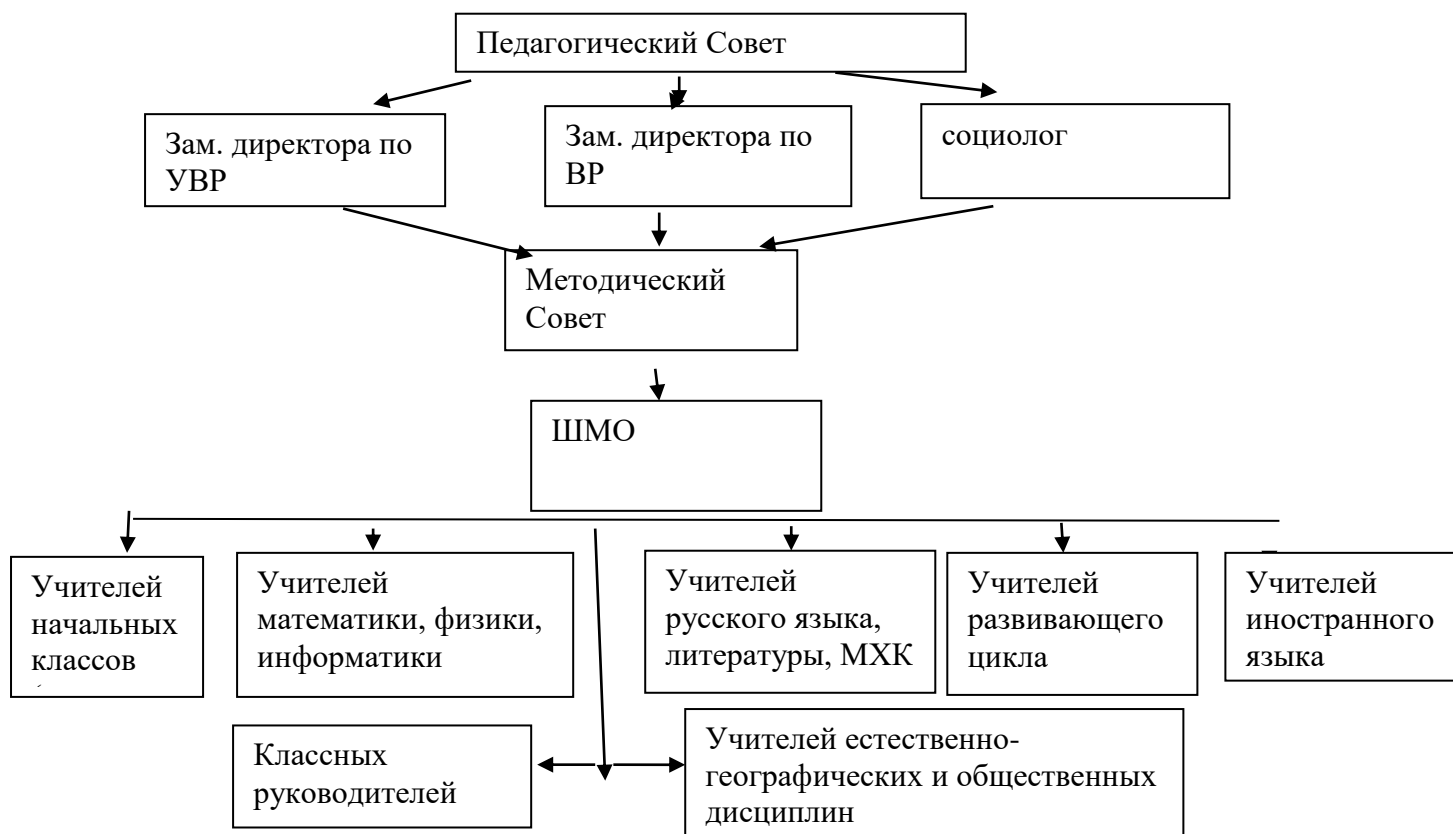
Педагогический Совет

Зам. директора по УВР

Зам. директора по ВР

социолог

Методический Совет

ШМО

Учителей начальных классов

Учителей математики, физики, информатики

Учителей русского языка, литературы, МХК

Учителей развивающего цикла

Учителей иностранного языка

Классных руководителей

Учителей естественно-географических и общественных дисциплин